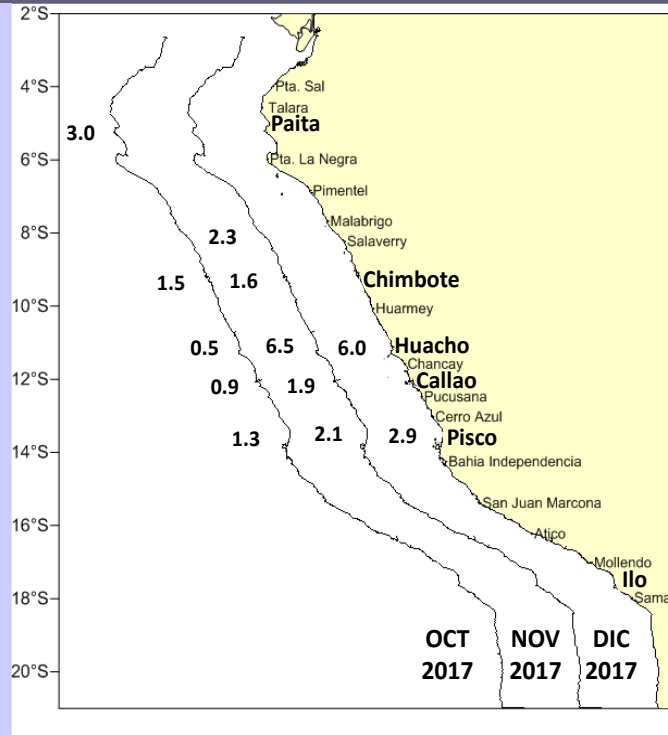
2°S
4°S
6°S
8°S
10°S
12°S
14°S
16°S
18°S
20°S

Pta. Sal
Talara
Paita
Pta. La Negra
Pimentel
Malabrigo
Salaverry
Chimbote
Huarmey
Huacho
Chancay
Callao
Pucusana
Cerro Azul
Pisco
Bahia Independencia
San Juan Marcona
Atico
Mollendo
Ilo
Sama

3.0
2.3
1.5
1.6
0.5
6.5
6.0
0.9
1.9
1.3
2.1
2.9

OCT 2017
NOV 2017
DIC 2017